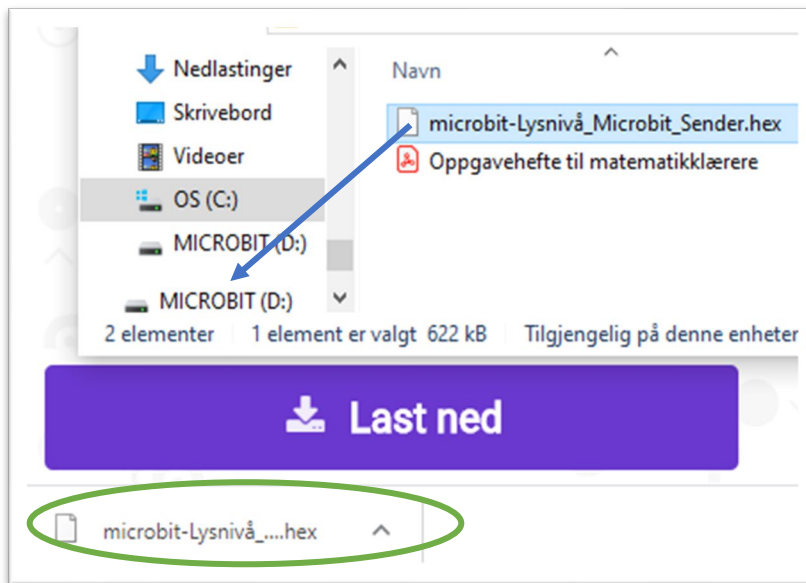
Nedlastinger
Skrivebord
Videoer
OS (C:)
MICROBIT (D:)
MICROBIT (D:)

Navn
microbit-Lysnivå_Microbit_Sender.hex
Oppgavehefte til matematikklærere

2 elementer 1 element er valgt 622 kB Tilgjengelig på denne enheten

Last ned

microbit-Lysnivå_....hex